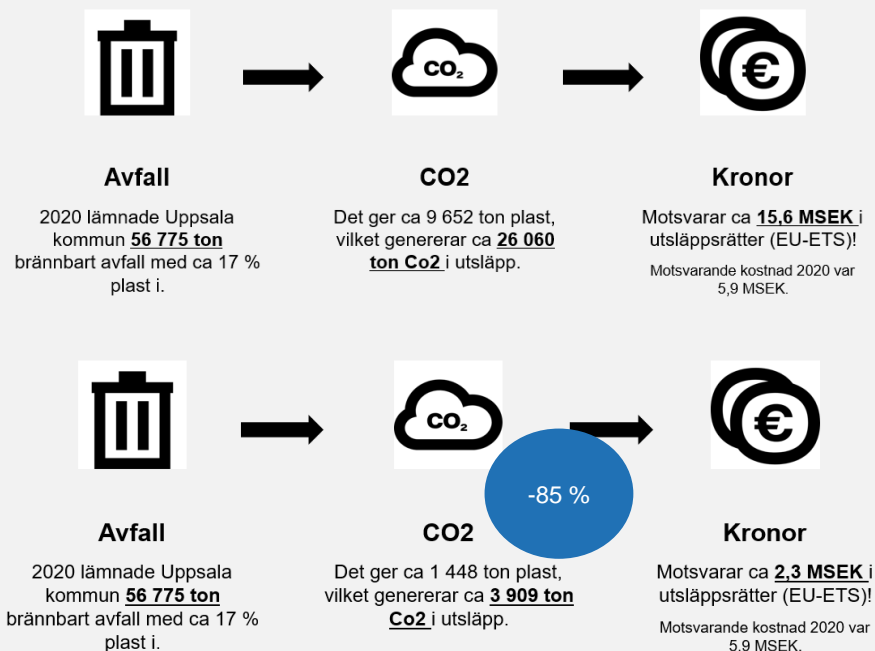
$CO_2$

€

Avfall

2020 lämnade Uppsala kommun **56 775 ton** brännbart avfall med ca 17 % plast i.

CO2

Det ger ca 9 652 ton plast, vilket genererar ca **26 060 ton Co2** i utsläpp.

Kronor

Motsvarar ca **15,6 MSEK** i utsläppsrätter (EU-ETS)!

Motsvarande kostnad 2020 var 5,9 MSEK.

$CO_2$

€

-85 %

Avfall

2020 lämnade Uppsala kommun **56 775 ton** brännbart avfall med ca 17 % plast i.

CO2

Det ger ca 1 448 ton plast, vilket genererar ca **3 909 ton Co2** i utsläpp.

Kronor

Motsvarar ca **2,3 MSEK** i utsläppsrätter (EU-ETS)!

Motsvarande kostnad 2020 var 5,9 MSEK.